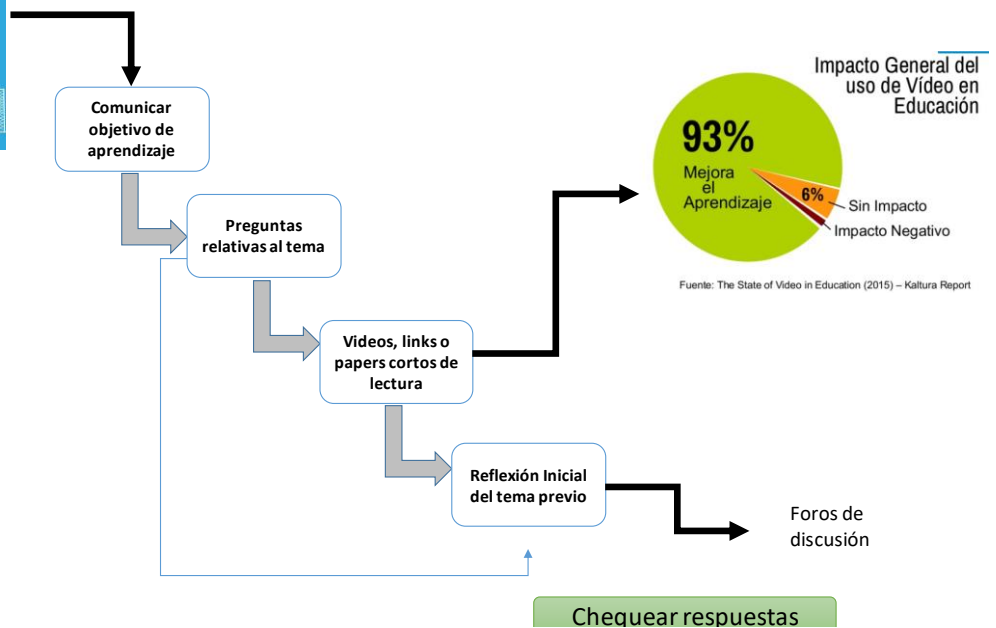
Comunicar objetivo de aprendizaje

Preguntas relativas al tema

Videos, links o papers cortos de lectura

Reflexión Inicial del tema previo

Foros de discusión

Chequear respuestas

Impacto General del uso de Vídeo en Educación

93%
Mejora el Aprendizaje

6%
Sin Impacto

Impacto Negativo

Fuente: The State of Video in Education (2015) – Kaltura Report